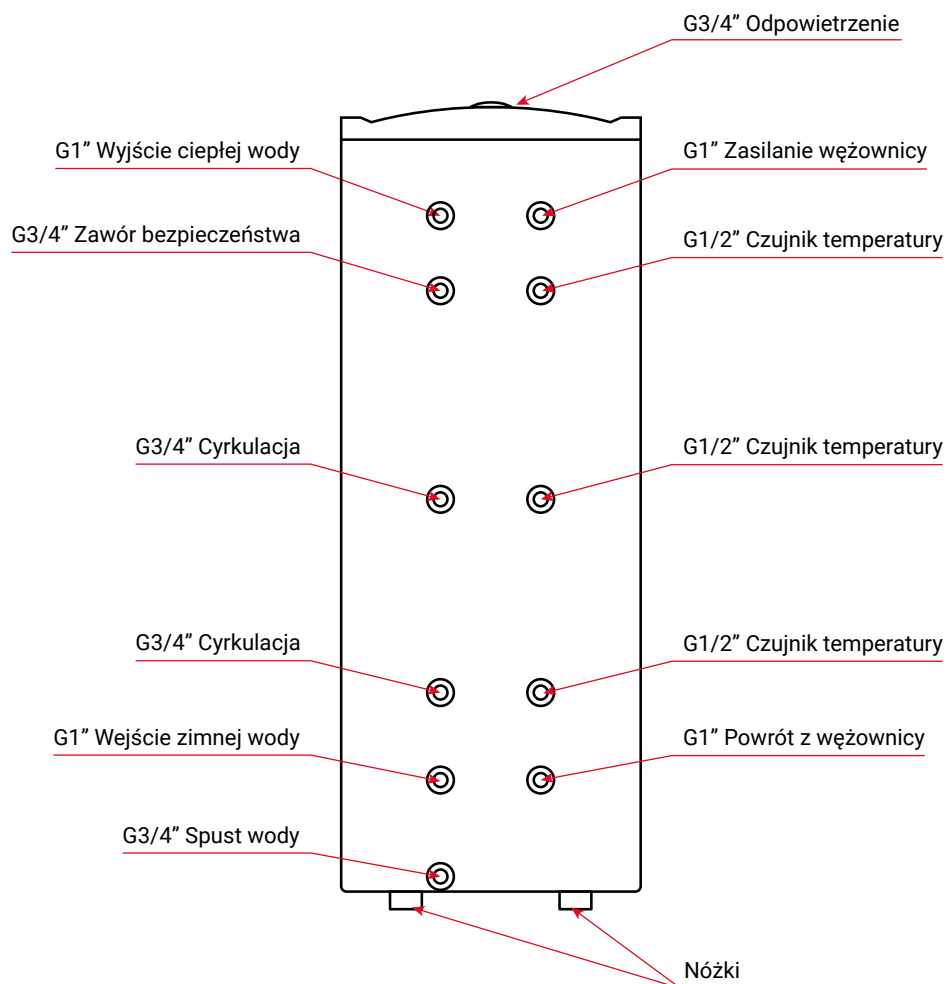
G3/4” Odpowietrzenie

G1” Wyjście ciepłej wody

G1” Zasilanie wężownicy

G3/4” Zawór bezpieczeństwa

G1/2” Czujnik temperatury

G3/4” Cyrkulacja

G1/2” Czujnik temperatury

G3/4” Cyrkulacja

G1/2” Czujnik temperatury

G1” Wejście zimnej wody

G1” Powrót z wężownicy

G3/4” Spust wody

Nóżki